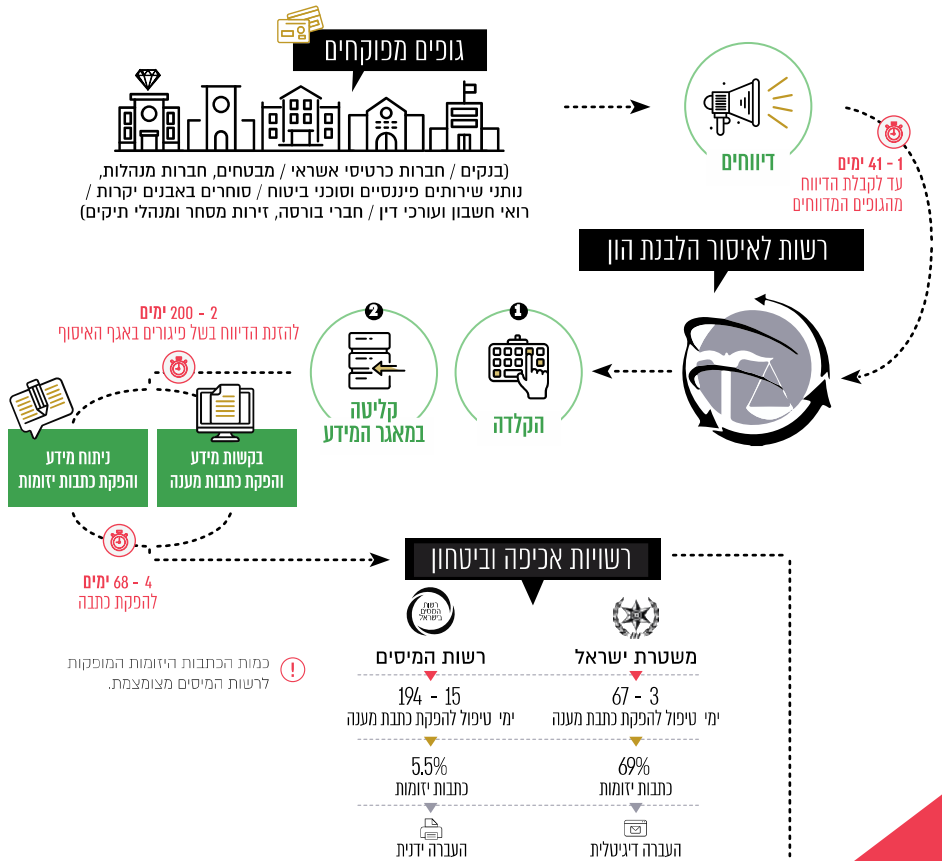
גופים מפוקחים

(בנקים / חברות כרטיסי אשראי / מבטחים, חברות מנהלות, נותני שירותים פיננסיים וסוכני ביטוח / סוחרים באבנים יקרות / רואי חשבון ועורכי דין / חברי בורסה, זירות מסחר ומנהלי תיקים)

דיווחים

1 - 41 ימים
עד לקבלת הדיווח מהגופים המדווחים

רשות לאיסור הלבנת הון

1
הקלדה

2
קליטה במאגר המידע

2 - 200 ימים
להזנת הדיווח בשל פיגורים באגף האיסוף

בקשות מידע והפקת כתבות מענה

ניתוח מידע והפקת כתבות יזומות

4 - 68 ימים
להפקת כתבה

רשויות אכיפה וביטחון

כמות הכתבות היזומות המופקות לרשות המסים מצומצמת.

רשות המסים
בישראל

רשות המסים

משטרת ישראל

194 - 15
ימי טיפול להפקת כתבת מענה

67 - 3
ימי טיפול להפקת כתבת מענה

5.5%
כתבות יזומות

69%
כתבות יזומות

העברה ידנית

העברה דיגיטלית